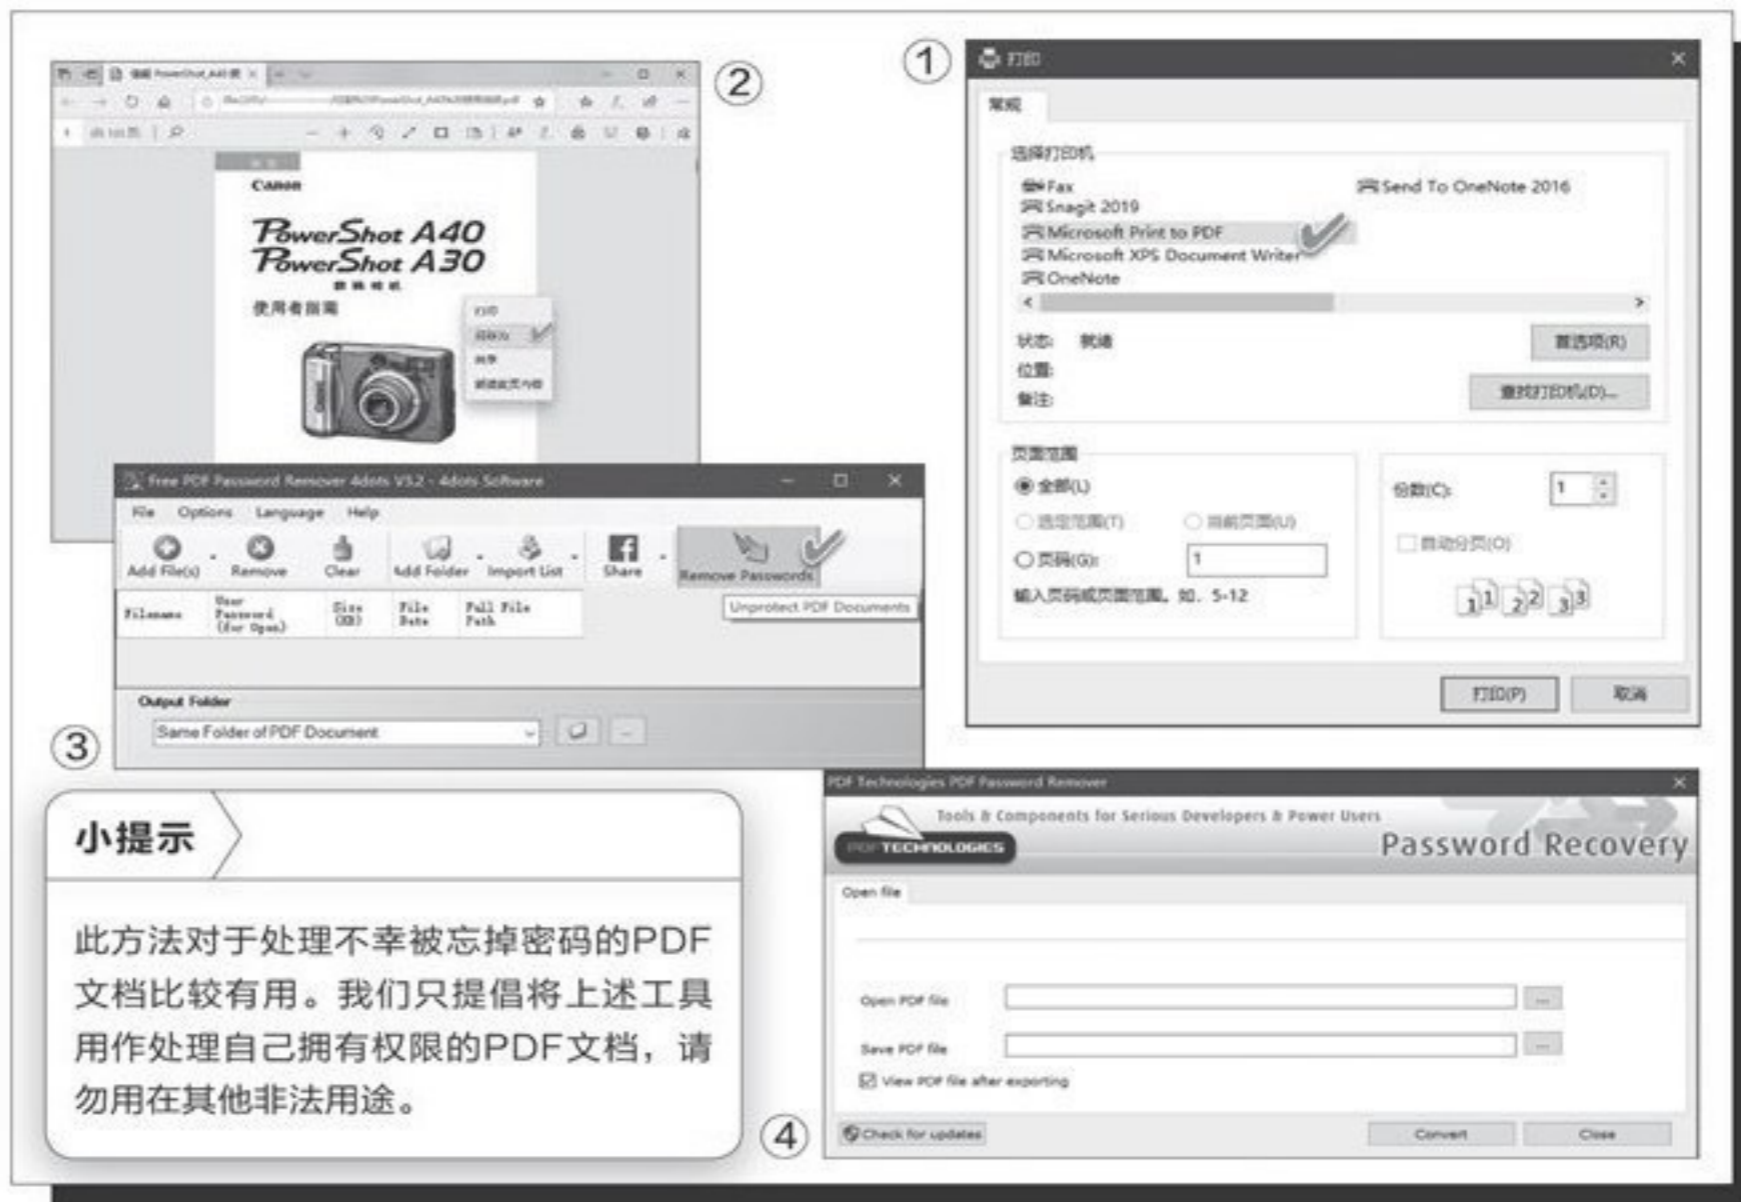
②

Canon

PowerShot A40
PowerShot A30

使用者指南

打印

①

打印

常规

选择打印机

Fax
Snagit 2019
Microsoft Print to PDF
Microsoft XPS Document Writer
OneNote
Send To OneNote 2016

状态: 就绪
位置:
备注:

首选项(R)

查找打印机(D)...

页面范围

全部(L)
选定范围(T)
当前页面(U)
页码(G): 1
输入页码或页面范围。如, 5-12

份数(C): 1

自动分页(O)

打印(P)
取消

Free PDF Password Remover 4dots V3.2 - 4dots Software

File Options Language Help

Add File(s) Remove Clear Add Folder Import List Share Remove Passwords

Unprotect PDF Documents

| Filename | User Password (for Open) | Size (KB) | File Date | Full File Path |
|---|---|---|---|---|

Output Folder

Same Folder of PDF Document

③

小提示

此方法对于处理不幸被忘掉密码的PDF文档比较有用。我们只提倡将上述工具用作处理自己拥有权限的PDF文档，请勿用在其他非法用途。

PDF Technologies PDF Password Remover

Tools & Components for Serious Developers & Power Users

PDF TECHNOLOGIES

Password Recovery

Open file

Open PDF file

Save PDF file

View PDF file after exporting

④

Check for updates

Convert

Close